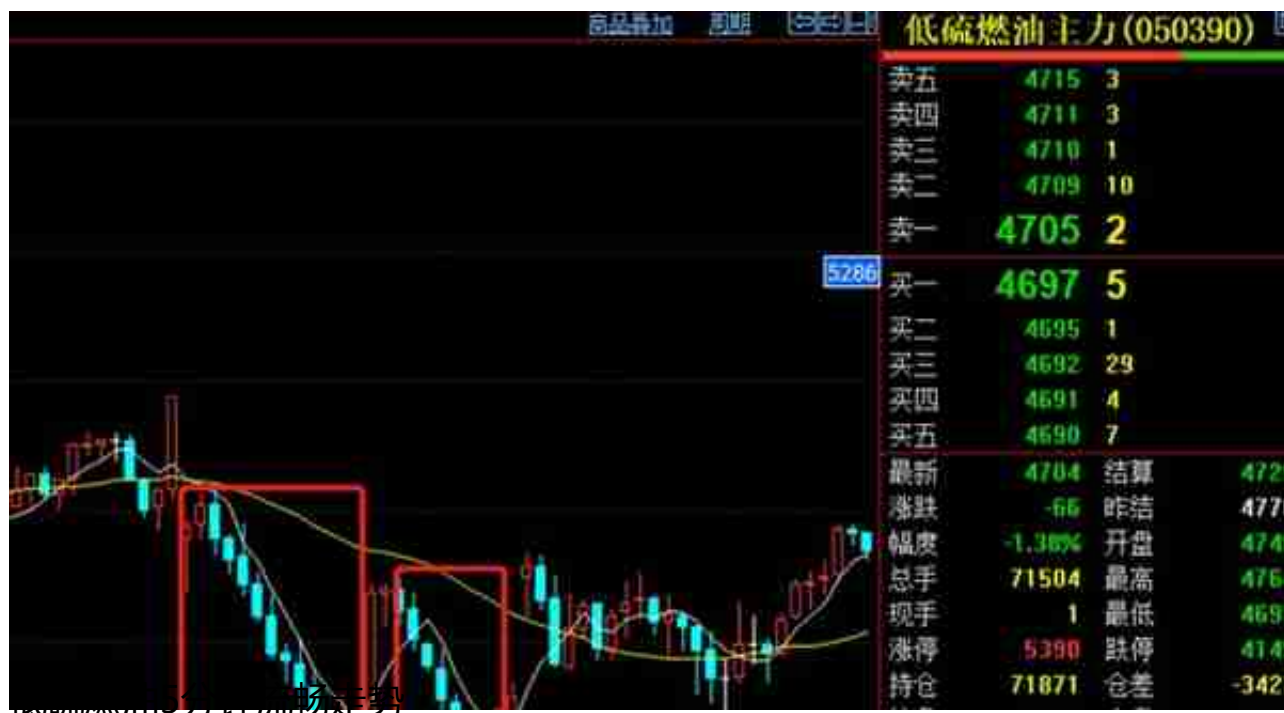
商品叠加 周期 

5286

低硫燃油主力(050390)

| | | |
|---|---|---|
| 卖五 | 4715 | 3 |
| 卖四 | 4711 | 3 |
| 卖三 | 4710 | 1 |
| 卖二 | 4709 | 10 |
| 卖一 | 4705 | 2 |
| 买一 | 4697 | 5 |
| 买二 | 4695 | 1 |
| 买三 | 4692 | 29 |
| 买四 | 4691 | 4 |
| 买五 | 4690 | 7 |

| | | | |
|---|---|---|---|
| 最新 | 4704 | 结算 | 472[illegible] |
| 涨跌 | -66 | 昨结 | 477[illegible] |
| 幅度 | -1.38% | 开盘 | 474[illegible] |
| 总手 | 71504 | 最高 | 476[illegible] |
| 现手 | 1 | 最低 | 469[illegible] |
| 涨停 | 5390 | 跌停 | 414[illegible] |
| 持仓 | 71871 | 仓差 | -342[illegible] |

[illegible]场走势